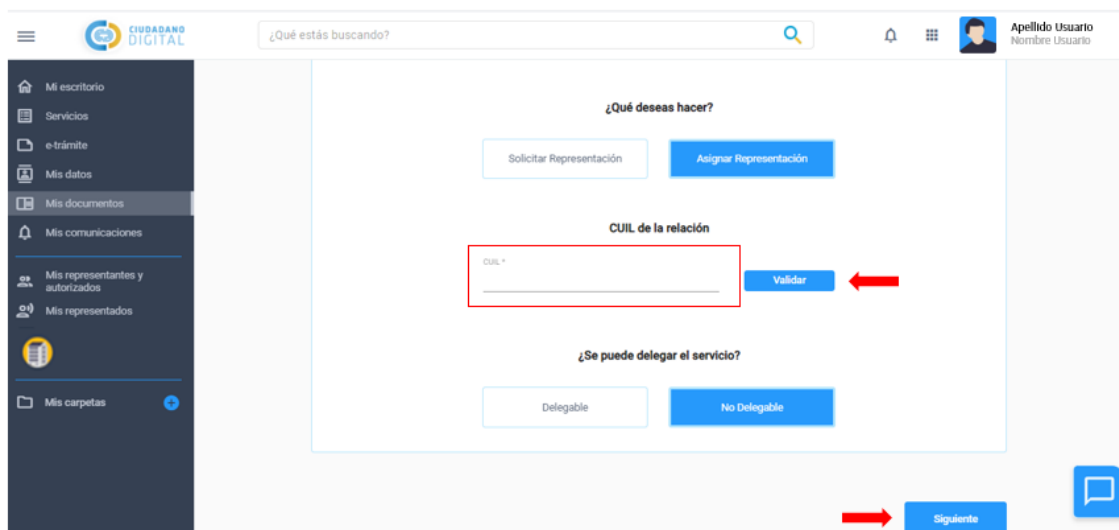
CIUDADANO DIGITAL

¿Qué estás buscando?

Apellido Usuario
Nombre Usuario

Mi escritorio
Servicios
e-trámite
Mis datos
Mis documentos
Mis comunicaciones
Mis representantes y autorizados
Mis representados
Mis carpetas

¿Qué deseas hacer?

Solicitar Representación
Asignar Representación

CUIL de la relación

CUIL *

Validar

¿Se puede delegar el servicio?

Delegable
No Delegable

Siguiente